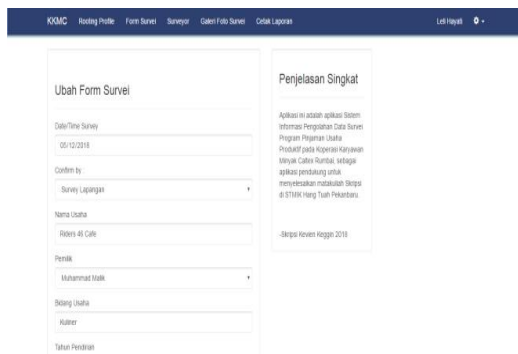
KKMC Rooting Profile Form Survei Surveyor Galeri Foto Survei Cetak Laporan Leli Hayati

Ubah Form Survei

Date/Time Survey

05/12/2018

Confirm by

Survey Lapangan

Nama Usaha

Riders 46 Cafe

Pemilik

Muhammad Malik

Bidang Usaha

Kuliner

Tahun Pendirian

Penjelasan Singkat

Aplikasi ini adalah aplikasi Sistem Informasi Pengolahan Data Survei Program Pinjaman Usaha Produktif pada Koperasi Karyawan Minyak Caltex Rumbai, sebagai aplikasi pendukung untuk menyelesaikan matakuliah Skripsi di STMIK Hang Tuah Pekanbaru.

-Skripsi Kevien Keggin 2018